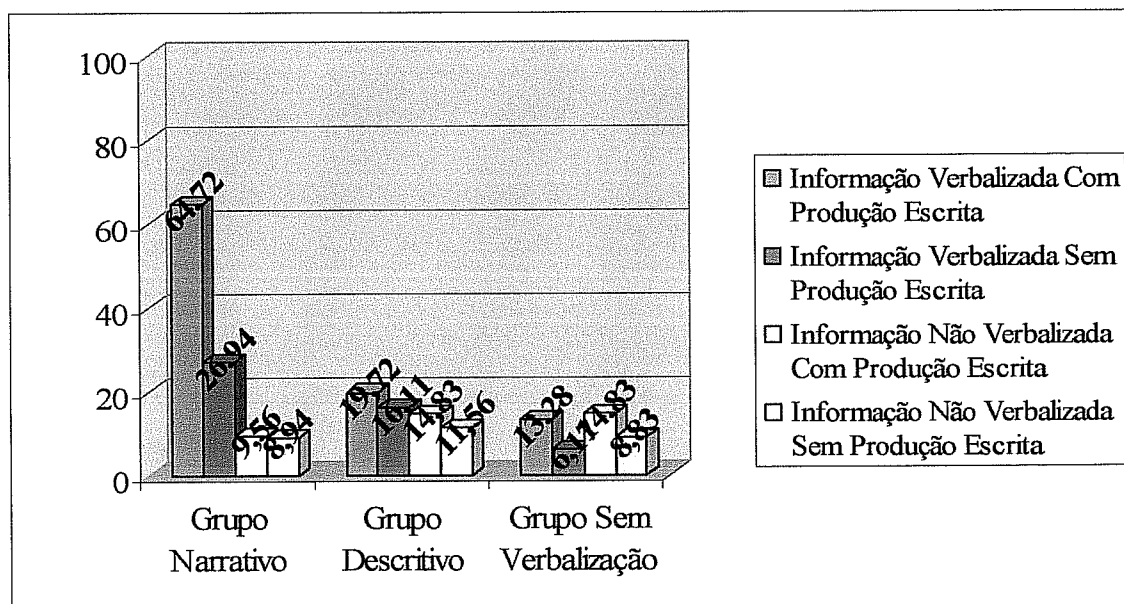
100
80
60
40
20
0

64,72
26,04
9,56
8,94
19,72
16,11
14,83
11,56
13,28
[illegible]
14,83
9,83

Grupo Narrativo
Grupo Descritivo
Grupo Sem Verbalização

Informação Verbalizada Com Produção Escrita
Informação Verbalizada Sem Produção Escrita
Informação Não Verbalizada Com Produção Escrita
Informação Não Verbalizada Sem Produção Escrita